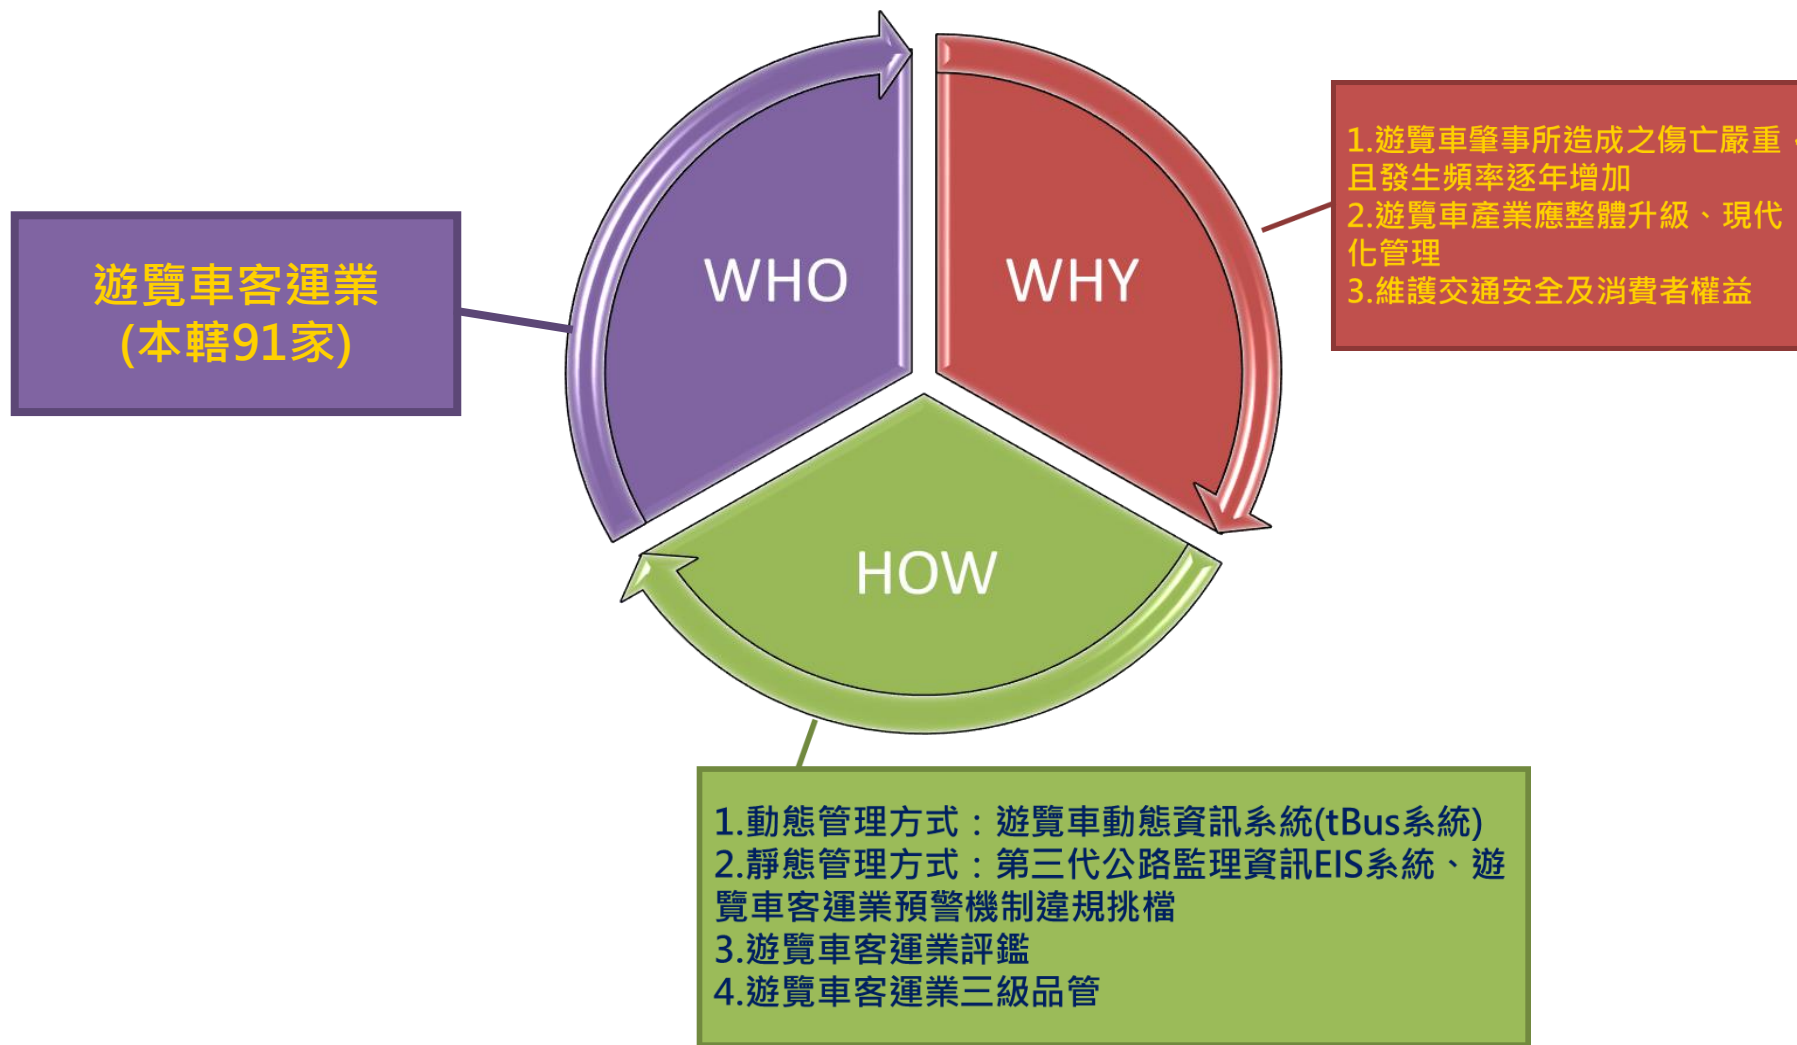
遊覽車客運業
(本轄91家)

WHO

WHY

1.遊覽車肇事所造成之傷亡嚴重，且發生頻率逐年增加
2.遊覽車產業應整體升級、現代化管理
3.維護交通安全及消費者權益

HOW

1.動態管理方式：遊覽車動態資訊系統(tBus系統)
2.靜態管理方式：第三代公路監理資訊EIS系統、遊覽車客運業預警機制違規挑檔
3.遊覽車客運業評鑑
4.遊覽車客運業三級品管